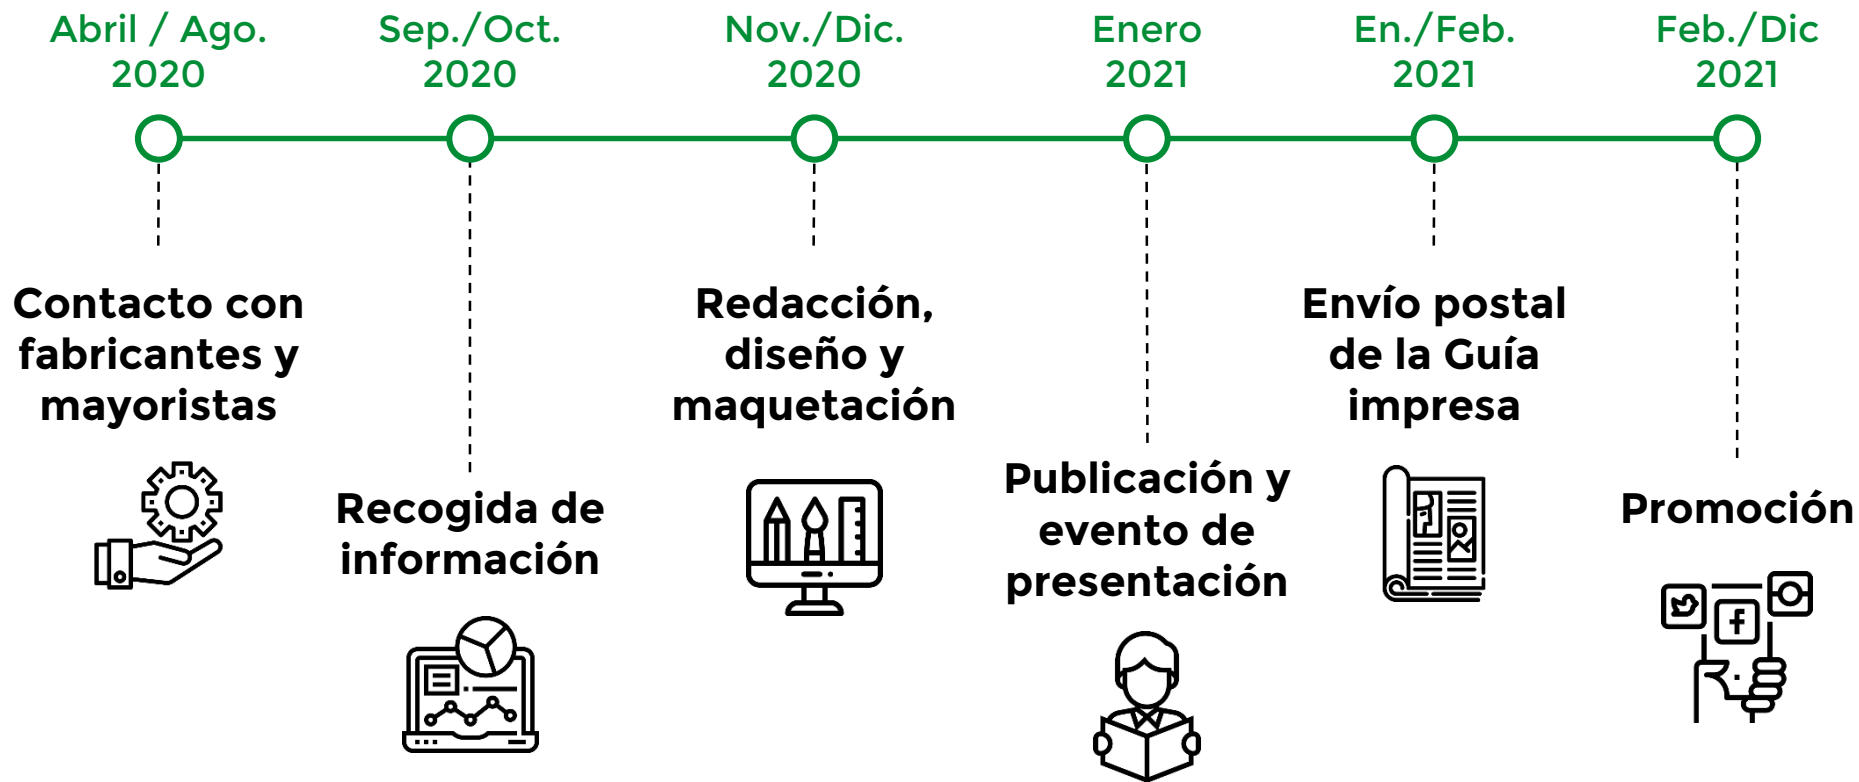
Abril / Ago. 2020

Sep./Oct. 2020

Nov./Dic. 2020

Enero 2021

En./Feb. 2021

Feb./Dic 2021

Contacto con fabricantes y mayoristas

Recogida de información

Redacción, diseño y maquetación

Publicación y evento de presentación

Envío postal de la Guía impresa

Promoción